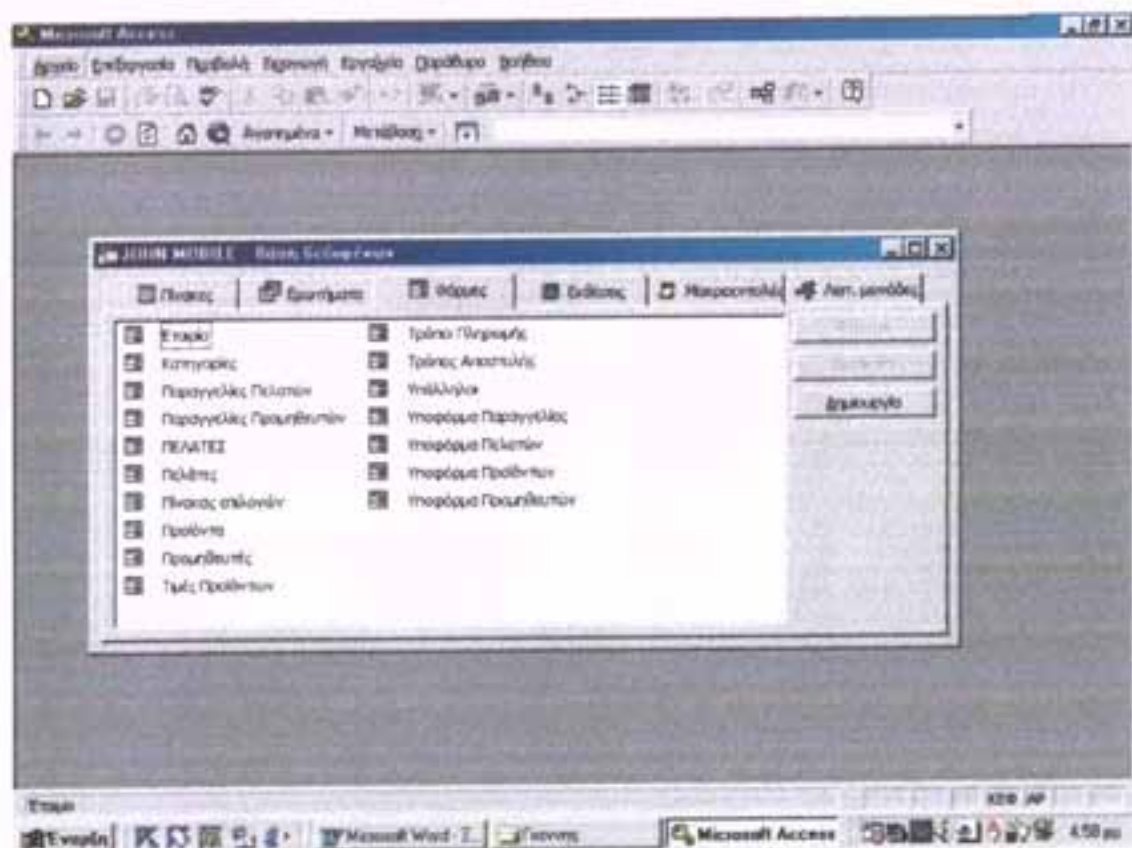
Microsoft Access

Αρχείο Επεξεργασία Προβολή Εισαγωγή Εργαλεία Παράθυρο Βοήθεια

Αναζήτηση Μετάβαση

JOHN MOBILE : Βάση δεδομένων

Πίνακες Ερωτήματα Φόρμες Εκθέσεις Μακροεντολές Λειτ. μονάδες

Εταιρία
Κατηγορίες
Παραγγελίες Πελατών
Παραγγελίες Προμηθευτών
ΠΕΛΑΤΕΣ
Πελάτες
Πίνακας επιλογών
Προϊόντα
Προμηθευτές
Τιμές Προϊόντων
Τρόποι Πληρωμής
Τρόποι Αποστολής
Υπάλληλοι
Υποφόρμα Παραγγελίας
Υποφόρμα Πελατών
Υποφόρμα Προϊόντων
Υποφόρμα Προμηθευτών

Άνοιγμα
Σχεδίαση
Δημιουργία

Έτοιμο

Έναρξη Microsoft Word Microsoft Access 4:58 μμ